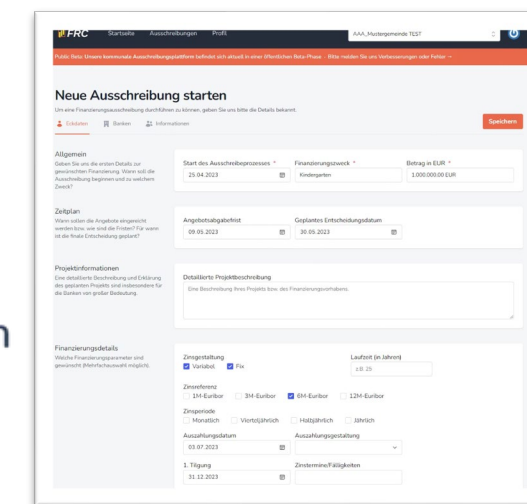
FRC Startseite Ausschreibungen Profil AAA_Mustergemeinde TEST

Public Beta: Unsere kommunale Ausschreibungsplattform befindet sich aktuell in einer öffentlichen Beta-Phase – Bitte melden Sie uns Verbesserungen oder Fehler →

Neue Ausschreibung starten

Um eine Finanzierungsausschreibung durchführen zu können, geben Sie uns bitte die Details bekannt.

Eckdaten Banken Informationen

Speichern

Allgemein
Geben Sie uns die ersten Details zur gewünschten Finanzierung. Wann soll die Ausschreibung beginnen und zu welchem Zweck?

Start des Ausschreibeprozesses * 25.04.2023
Finanzierungszweck * Kindergarten
Betrag in EUR * 1.000.000,00 EUR

Zeitplan
Wann sollen die Angebote eingereicht werden bzw. wie sind die Fristen? Für wann ist die finale Entscheidung geplant?

Angebotsabgabefrist 09.05.2023
Geplantes Entscheidungsdatum 30.05.2023

Projektinformationen
Eine detaillierte Beschreibung und Erklärung des geplanten Projekts sind insbesondere für die Banken von großer Bedeutung.

Detaillierte Projektbeschreibung
Eine Beschreibung Ihres Projekts bzw. des Finanzierungsvorhabens.

Finanzierungsdetails
Welche Finanzierungsparameter sind gewünscht (Mehrfachauswahl möglich).

Zinsgestaltung
Variabel Fix

Laufzeit (in Jahren)
z.B. 25

Zinsreferenz
1M-Euribor 3M-Euribor 6M-Euribor 12M-Euribor

Zinsperiode
Monatlich Vierteljährlich Halbjährlich Jährlich

Auszahlungsdatum 03.07.2023
Auszahlungsgestaltung

1. Tilgung 31.12.2023
Zinstermine/Fälligkeiten